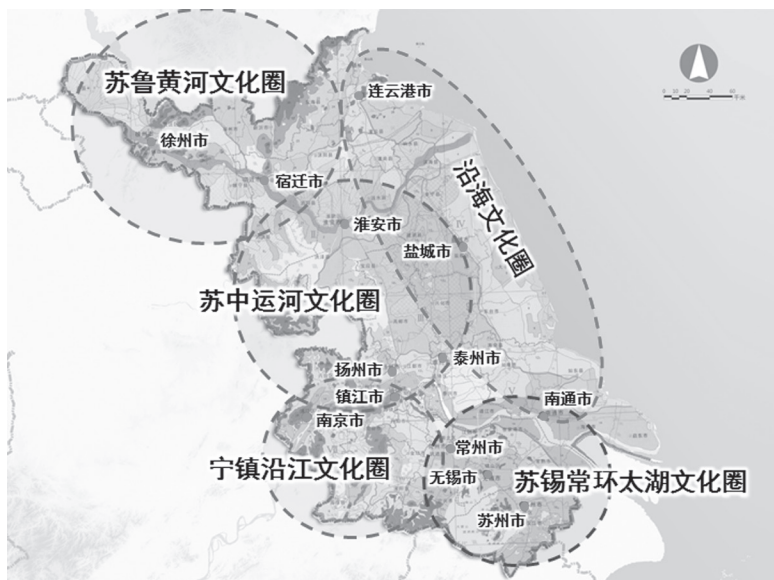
苏鲁黄河文化圈

连云港市

徐州市

宿迁市

沿海文化圈

淮安市

盐城市

苏中运河文化圈

扬州市

泰州市

镇江市

南京市

南通市

常州市

宁镇沿江文化圈

无锡市

苏锡常环太湖文化圈

苏州市

0 10 20 40 60 千米